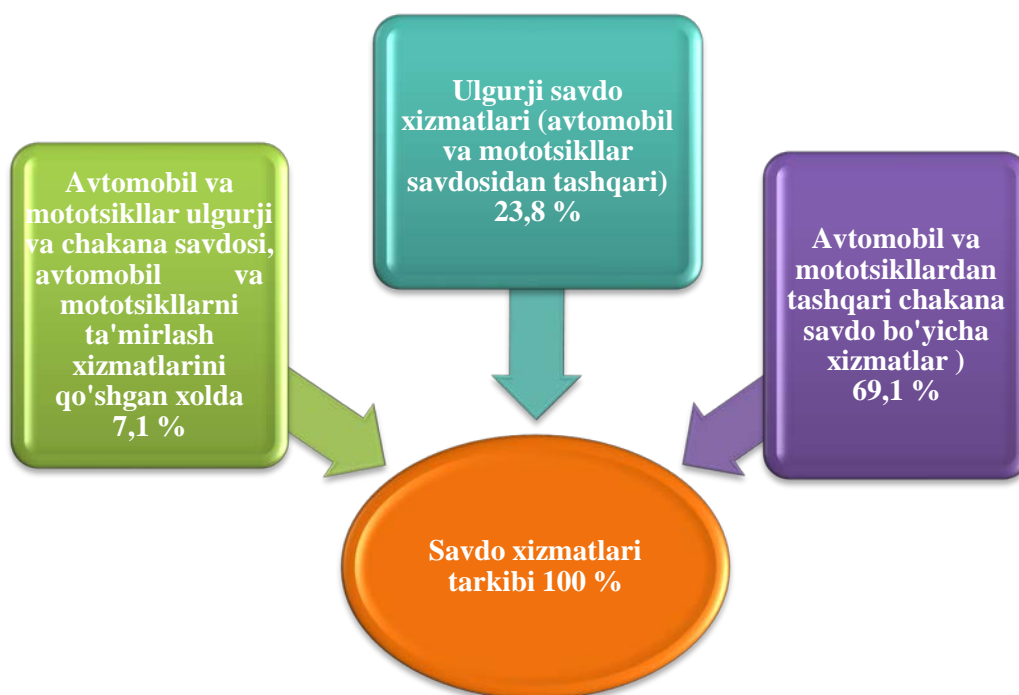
Avtomobil va mototsikllar ulgurji va chakana savdosi, avtomobil va mototsikllarni ta'mirlash xizmatlarini qo'shgan xolda 7,1 %

Ulgurji savdo xizmatlari (avtomobil va mototsikllar savdosidan tashqari) 23,8 %

Avtomobil va mototsikllardan tashqari chakana savdo bo'yicha xizmatlar ) 69,1 %

Savdo xizmatlari tarkibi 100 %